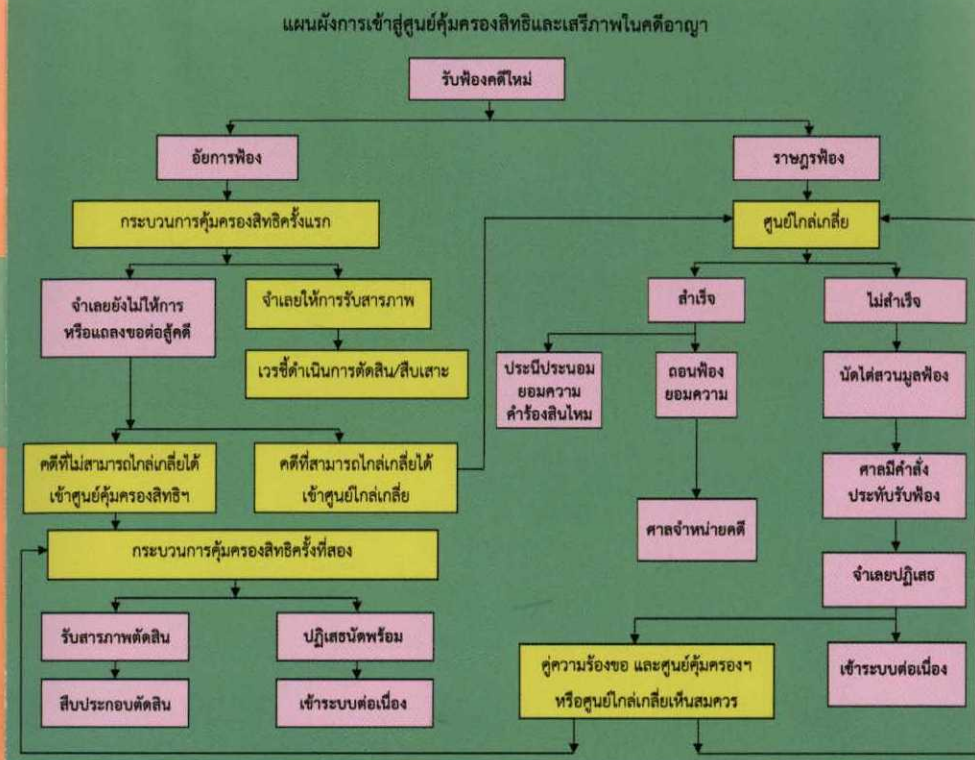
แผนผังการเข้าสู่ศูนย์คุ้มครองสิทธิและเสรีภาพในคดีอาญา

รับฟ้องคดีใหม่

อัยการฟ้อง

ราษฎรฟ้อง

กระบวนการคุ้มครองสิทธิครั้งแรก

ศูนย์ไกล่เกลี่ย

จำเลยยังไม่ให้การ หรือแถลงขอต่อสู้คดี

จำเลยให้การรับสารภาพ

สำเร็จ

ไม่สำเร็จ

เวรชี้ดำเนินการตัดสิน/สืบเสาะ

ประนีประนอม ยอมความ คำร้องสินไหม

ถอนฟ้อง ยอมความ

นัดไต่สวนมูลฟ้อง

คดีที่ไม่สามารถไกล่เกลี่ยได้ เข้าศูนย์คุ้มครองสิทธิฯ

คดีที่สามารถไกล่เกลี่ยได้ เข้าศูนย์ไกล่เกลี่ย

ศาลมีคำสั่ง ประทับรับฟ้อง

ศาลจำหน่ายคดี

กระบวนการคุ้มครองสิทธิครั้งที่สอง

จำเลยปฏิเสธ

รับสารภาพตัดสิน

ปฏิเสธนัดพร้อม

คู่ความร้องขอ และศูนย์คุ้มครองฯ หรือศูนย์ไกล่เกลี่ยเห็นสมควร

เข้าระบบต่อเนื่อง

สืบประกอบตัดสิน

เข้าระบบต่อเนื่อง